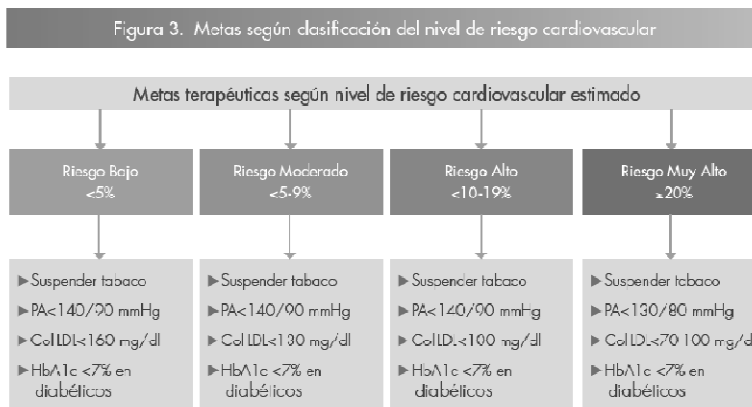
Figura 3. Metas según clasificación del nivel de riesgo cardiovascular

Metas terapéuticas según nivel de riesgo cardiovascular estimado

Riesgo Bajo <5%

Riesgo Moderado <5-9%

Riesgo Alto <10-19%

Riesgo Muy Alto ≥20%

► Suspender tabaco
► PA<140/90 mmHg
► Col LDL<160 mg/dl
► HbA1c <7% en diabéticos

► Suspender tabaco
► PA<140/90 mmHg
► Col LDL<130 mg/dl
► HbA1c <7% en diabéticos

► Suspender tabaco
► PA<140/90 mmHg
► Col LDL<100 mg/dl
► HbA1c <7% en diabéticos

► Suspender tabaco
► PA<130/80 mmHg
► Col LDL<70 100 mg/d
► HbA1c <7% en diabéticos